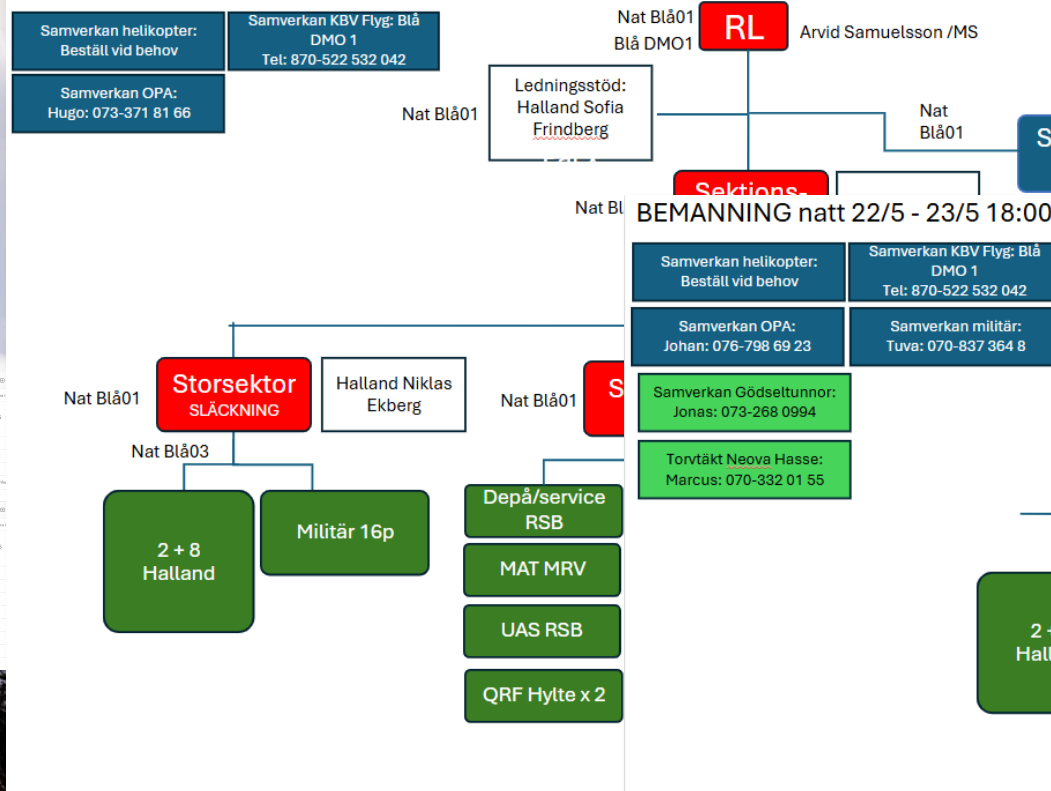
Samverkan helikopter: Beställ vid behov

Samverkan KBV Flyg: Blå DMO 1 Tel: 870-522 532 042

Samverkan OPA: Hugo: 073-371 81 66

Nat Blå01
Blå DMO1

RL

Arvid Samuelsson /MS

Nat Blå01

Ledningsstöd: Halland Sofia Frindberg

Nat Blå01

S

Sektions-

Nat Bl

BEMANNING natt 22/5 - 23/5 18:00

Samverkan helikopter: Beställ vid behov

Samverkan KBV Flyg: Blå DMO 1 Tel: 870-522 532 042

Samverkan OPA: Johan: 076-798 69 23

Samverkan militär: Tuva: 070-837 364 8

Samverkan Gödseltunnor: Jonas: 073-268 0994

Torvtäkt Neova Hasse: Marcus: 070-332 01 55

Nat Blå01

Storsektor SLÄCKNING

Halland Niklas Ekberg

Nat Blå01

S

Nat Blå03

2 + 8 Halland

Militär 16p

Depå/service RSB

MAT MRV

UAS RSB

QRF Hylte x 2

2 +
Hall